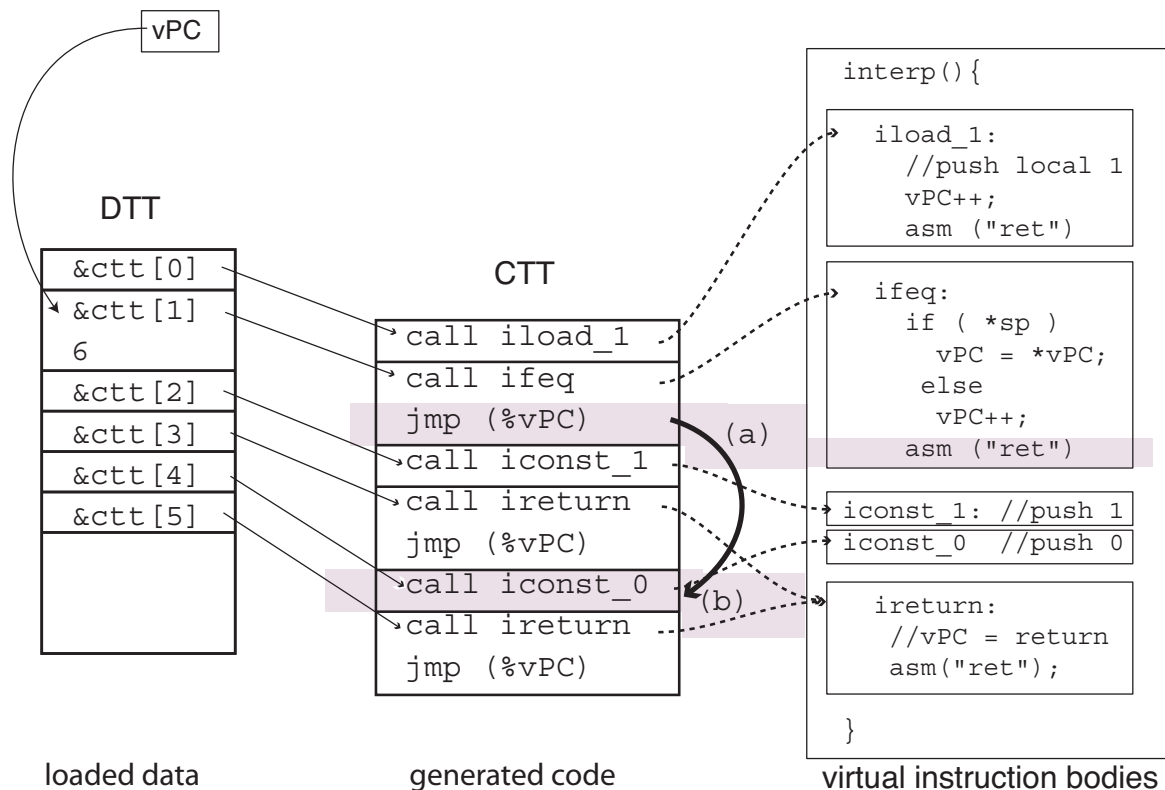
vPC

DTT

| &ctt[0] |
|---|
| &ctt[1] |
| 6 |
| &ctt[2] |
| &ctt[3] |
| &ctt[4] |
| &ctt[5] |

CTT

| call iload_1 |
|---|
| call ifeq |
| jmp (%vPC) |
| call iconst_1 |
| call ireturn |
| jmp (%vPC) |
| call iconst_0 |
| call ireturn |
| jmp (%vPC) |

(a)

(b)

interp(){

iload_1:
//push local 1
vPC++;
asm ("ret")

ifeq:
if ( *sp )
vPC = *vPC;
else
vPC++;
asm ("ret")

iconst_1: //push 1

iconst_0 //push 0

ireturn:
//vPC = return
asm("ret");

}

loaded data

generated code

virtual instruction bodies